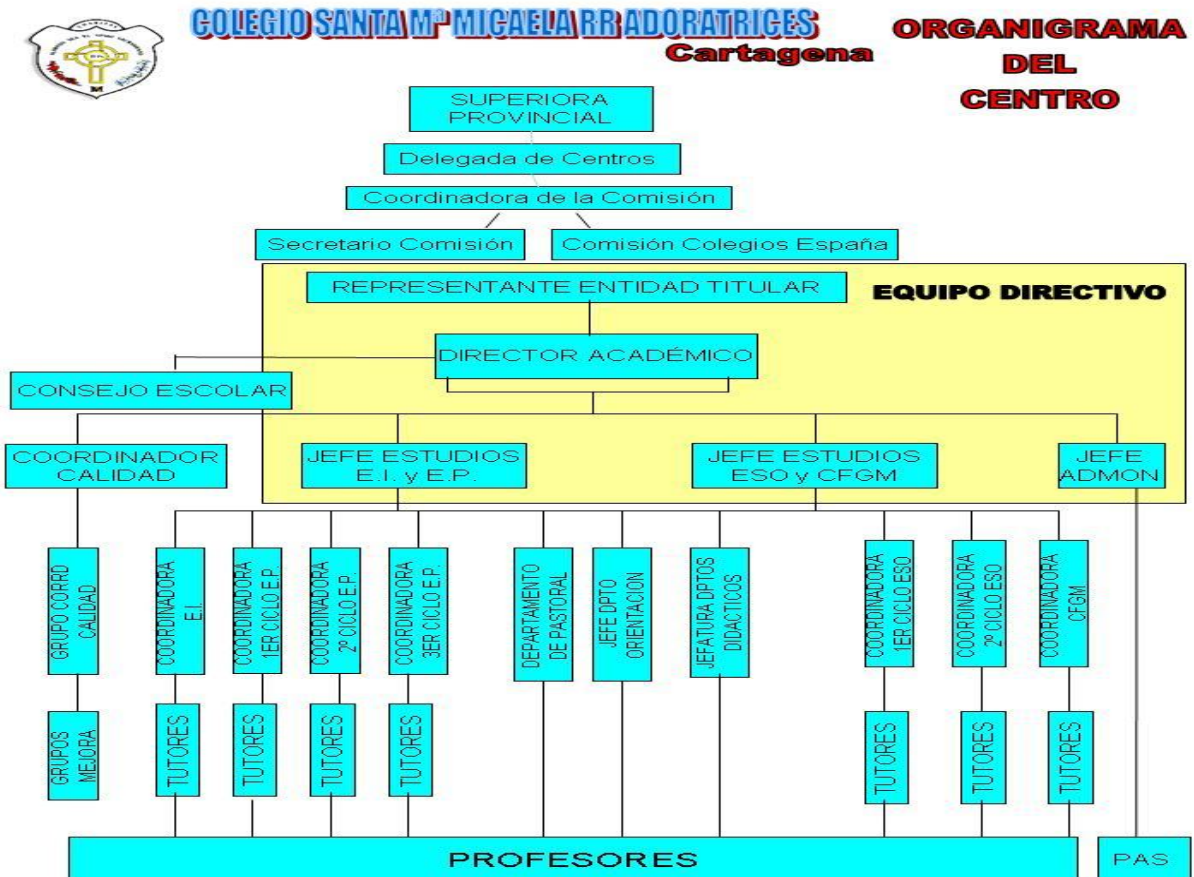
COLEGIO SANTA Mª MICAELA RR ADORATRICES
Cartagena

ORGANIGRAMA DEL CENTRO

SUPERIORA PROVINCIAL

Delegada de Centros

Coordinadora de la Comisión

Secretario Comisión

Comisión Colegios España

EQUIPO DIRECTIVO

REPRESENTANTE ENTIDAD TITULAR

DIRECTOR ACADÉMICO

CONSEJO ESCOLAR

COORDINADOR CALIDAD

JEFE ESTUDIOS E.I. y E.P.

JEFE ESTUDIOS ESO y CFGM

JEFE ADMON

GRUPO CORRD CALIDAD

COORDINADORA E.I.

COORDINADORA 1ER CICLO E.P.

COORDINADORA 2º CICLO E.P.

COORDINADORA 3ER CICLO E.P.

DEPARTAMENTO DE PASTORAL

JEFE DPTO ORIENTACION

JEFATURA DPTOS DIDACTICOS

COORDINADORA 1ER CICLO ESO

COORDINADORA 2º CICLO ESO

COORDINADORA CFGM

GRUPOS MEJORA

TUTORES

TUTORES

TUTORES

TUTORES

TUTORES

TUTORES

TUTORES

PROFESORES

PAS